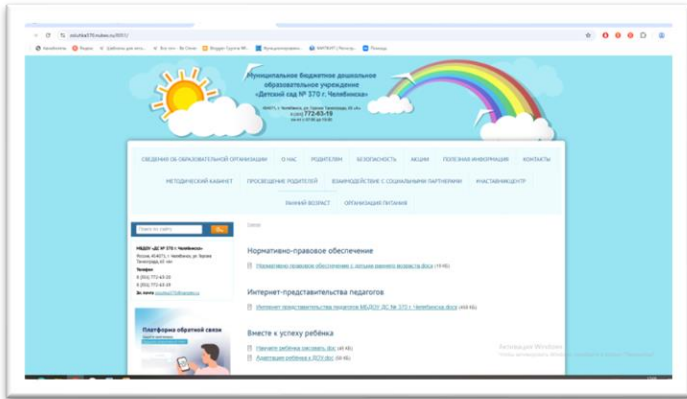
Муниципальное бюджетное дошкольное образовательное учреждение «Детский сад № 370 г. Челябинска»

772-63-19

СВЕДЕНИЯ ОБ ОБРАЗОВАТЕЛЬНОЙ ОРГАНИЗАЦИИ | О НАС | РОДИТЕЛЯМ | БЕЗОПАСНОСТЬ | АКЦИИ | ПОЛЕЗНАЯ ИНФОРМАЦИЯ | КОНТАКТЫ

МЕТОДИЧЕСКИЙ КАБИНЕТ | ПРОСВЕЩЕНИЕ РОДИТЕЛЕЙ | ВЗАИМОДЕЙСТВИЕ С СОЦИАЛЬНЫМИ ПАРТНЕРАМИ | ФИЗКУЛЬТУРА

РАННИЙ ВОЗРАСТ | ОРГАНИЗАЦИЯ ПИТАНИЯ

МБДОУ «ДС № 370 г. Челябинска»

Телефон

Платформа обратной связи

Нормативно-правовое обеспечение

Нормативно-правовое обеспечение с детьми раннего возраста docx

Интернет-представительства педагогов

Интернет-представительства педагогов МБДОУ ДС № 370 г Челябинск docx

Вместе к успеху ребёнка

Адаптация ребёнка к ДОУ doc

Активация Windows